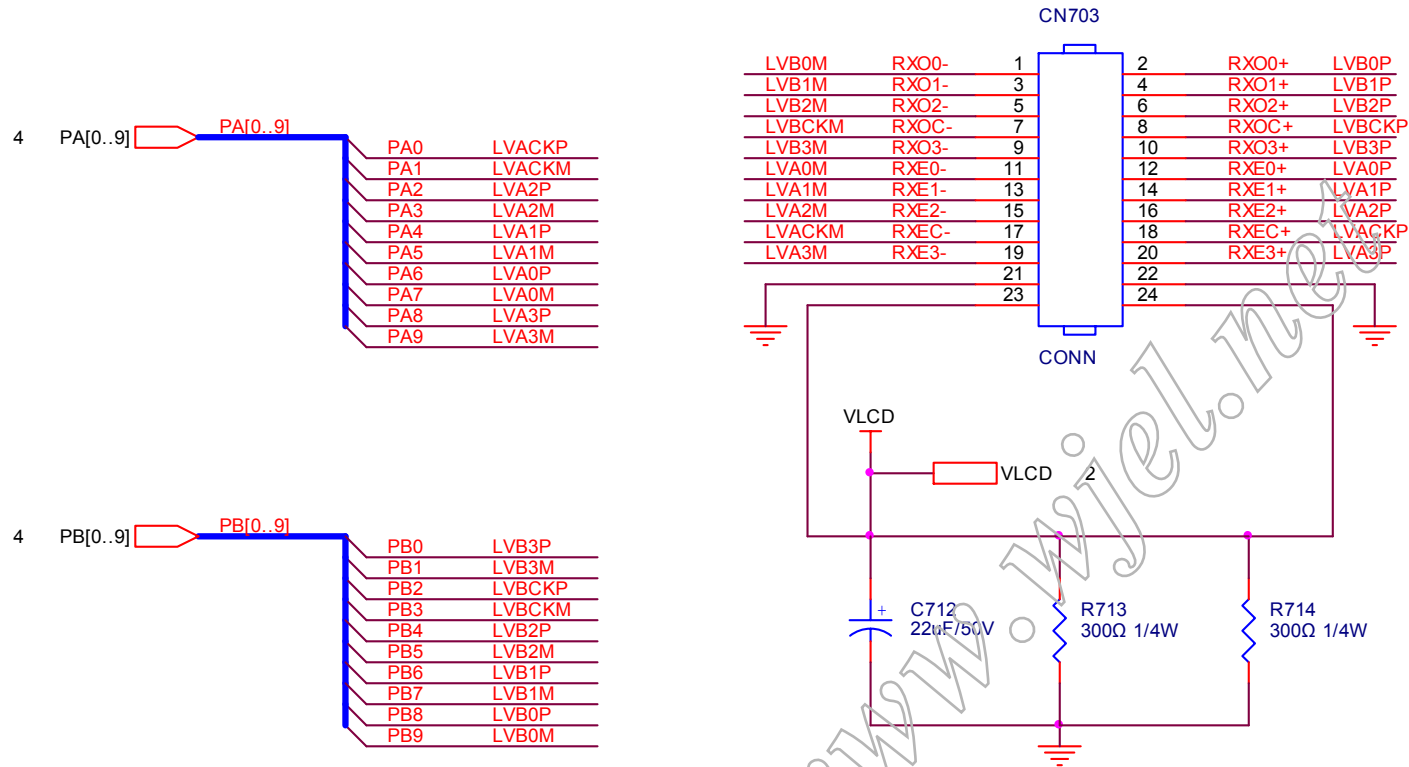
4 PA[0..9]

PA[0..9]

| | |
|---|---|
| PA0 | LVACKP |
| PA1 | LVACKM |
| PA2 | LVA2P |
| PA3 | LVA2M |
| PA4 | LVA1P |
| PA5 | LVA1M |
| PA6 | LVA0P |
| PA7 | LVA0M |
| PA8 | LVA3P |
| PA9 | LVA3M |

4 PB[0..9]

PB[0..9]

| | |
|---|---|
| PB0 | LVB3P |
| PB1 | LVB3M |
| PB2 | LVBCKP |
| PB3 | LVBCKM |
| PB4 | LVB2P |
| PB5 | LVB2M |
| PB6 | LVB1P |
| PB7 | LVB1M |
| PB8 | LVB0P |
| PB9 | LVB0M |

CN703

| | | | | | |
|---|---|---|---|---|---|
| LVB0M | RXO0- | 1 | 2 | RXO0+ | LVB0P |
| LVB1M | RXO1- | 3 | 4 | RXO1+ | LVB1P |
| LVB2M | RXO2- | 5 | 6 | RXO2+ | LVB2P |
| LVBCKM | RXOC- | 7 | 8 | RXOC+ | LVBCKP |
| LVB3M | RXO3- | 9 | 10 | RXO3+ | LVB3P |
| LVA0M | RXE0- | 11 | 12 | RXE0+ | LVA0P |
| LVA1M | RXE1- | 13 | 14 | RXE1+ | LVA1P |
| LVA2M | RXE2- | 15 | 16 | RXE2+ | LVA2P |
| LVACKM | RXEC- | 17 | 18 | RXEC+ | LVACKP |
| LVA3M | RXE3- | 19 | 20 | RXE3+ | LVA3P |
| | | 21 | 22 | | |
| | | 23 | 24 | | |

CONN

VLCD

VLCD 2

C712 22uF/50V

R713 300Ω 1/4W

R714 300Ω 1/4W

www.wjel.net